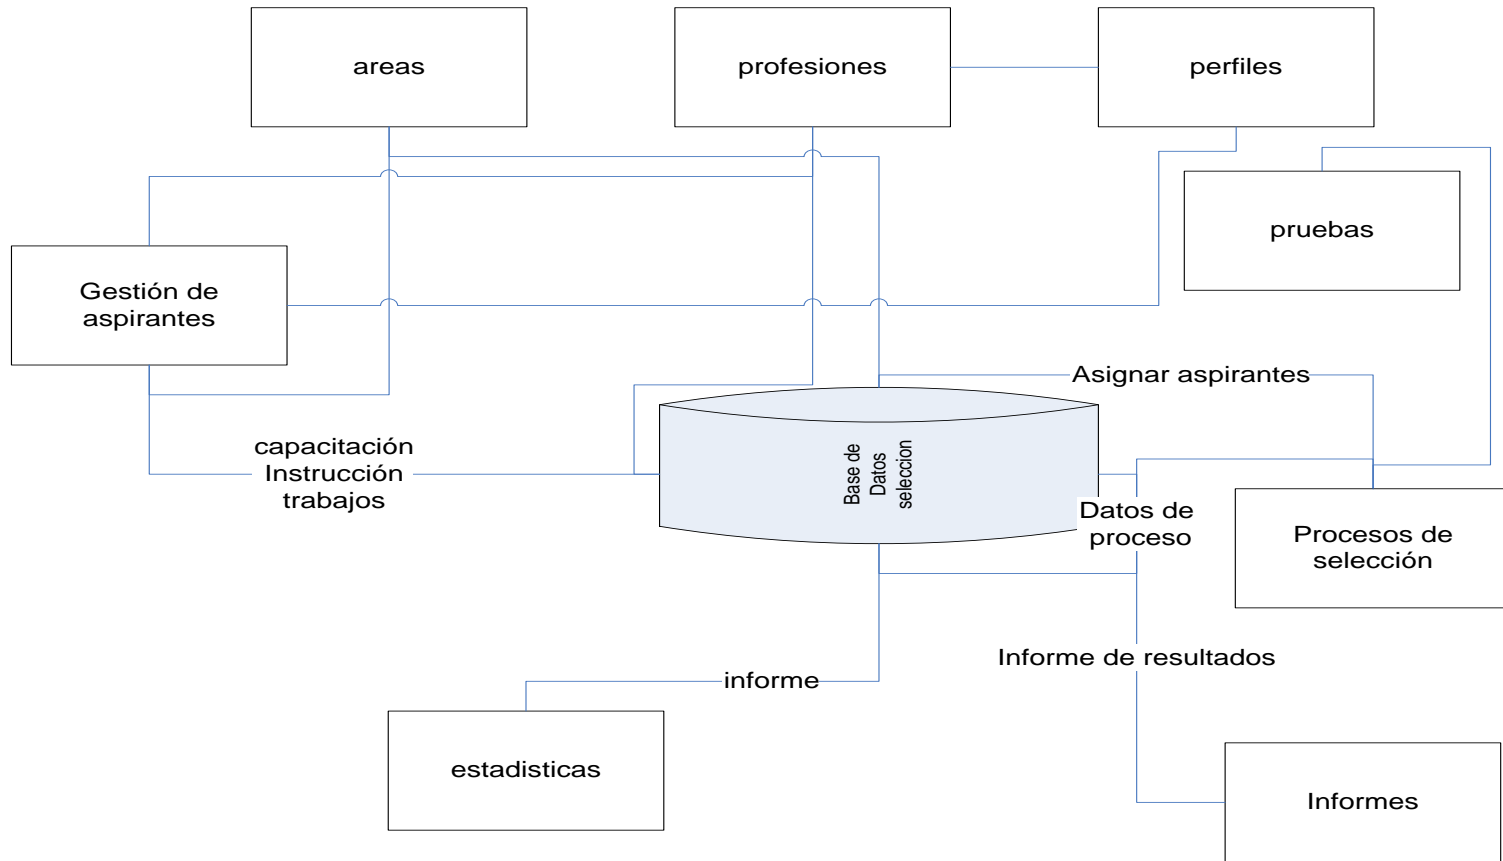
areas

profesiones

perfiles

pruebas

Gestión de aspirantes

Asignar aspirantes

Base de Datos seleccion

capacitación
Instrucción
trabajos

Datos de proceso

Procesos de selección

Informe de resultados

informe

estadisticas

Informes